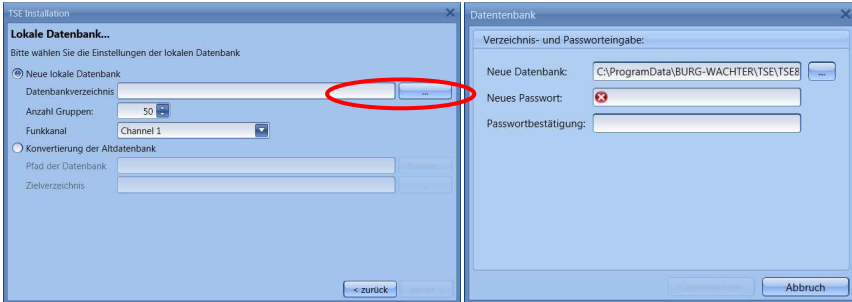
TSE Installation
Lokale Datenbank...
Bitte wählen Sie die Einstellungen der lokalen Datenbank

Neue lokale Datenbank
Datenbankverzeichnis ...
Anzahl Gruppen: 50
Funkkanal Channel 1
Konvertierung der Altdatenbank
Pfad der Datenbank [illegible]
Zielverzeichnis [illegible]

< zurück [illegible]

Datenbank
Verzeichnis- und Passworteingabe:
Neue Datenbank: C:\ProgramData\BURG-WACHTER\TSE\TSE8 ...
Neues Passwort:
Passwortbestätigung:

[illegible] Abbruch